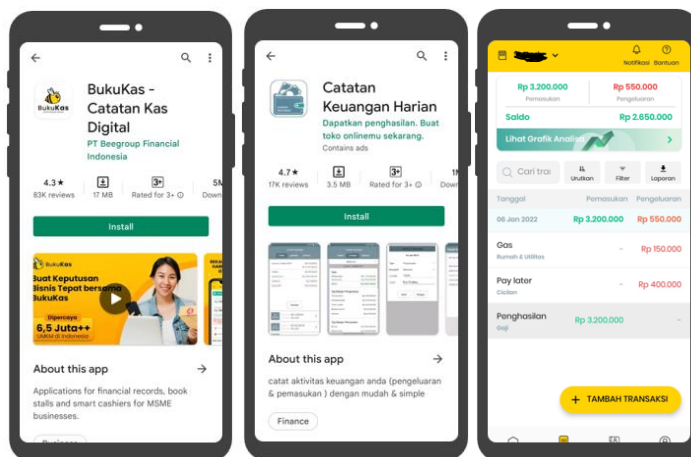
BukuKas - Catatan Kas Digital
PT Beegroup Financial Indonesia
4.3★
83K reviews
17 MB
3+
Rated for 3+
5M
Down
Install
BukuKas
Buat Keputusan Bisnis Tepat bersama BukuKas
Dipercaya
6,5 Juta++
UMKM di Indonesia
About this app
Applications for financial records, book stalls and smart cashiers for MSME businesses.
Business

Catatan Keuangan Harian
Dapatkan penghasilan. Buat toko onlinemu sekarang.
Contains ads
4.7★
17K reviews
3.5 MB
3+
Rated for 3+
1M
Dow
Install
About this app
catat aktivitas keuangan anda (pengeluaran & pemasukan ) dengan mudah & simple
Finance

Notifikasi
Bantuan
Rp 3.200.000
Pemasukan
Rp 550.000
Pengeluaran
Saldo
Rp 2.650.000
Lihat Grafik Analisa
Cari tra
Urutkan
Filter
Laporan
Tanggal
Pemasukan
Pengeluaran
06 Jan 2022
Rp 3.200.000
Rp 550.000
Gas
Rumah & Utilitas
-
Rp 150.000
Pay later
Cicilan
-
Rp 400.000
Penghasilan
Gaji
Rp 3.200.000
-
TAMBAH TRANSAKSI